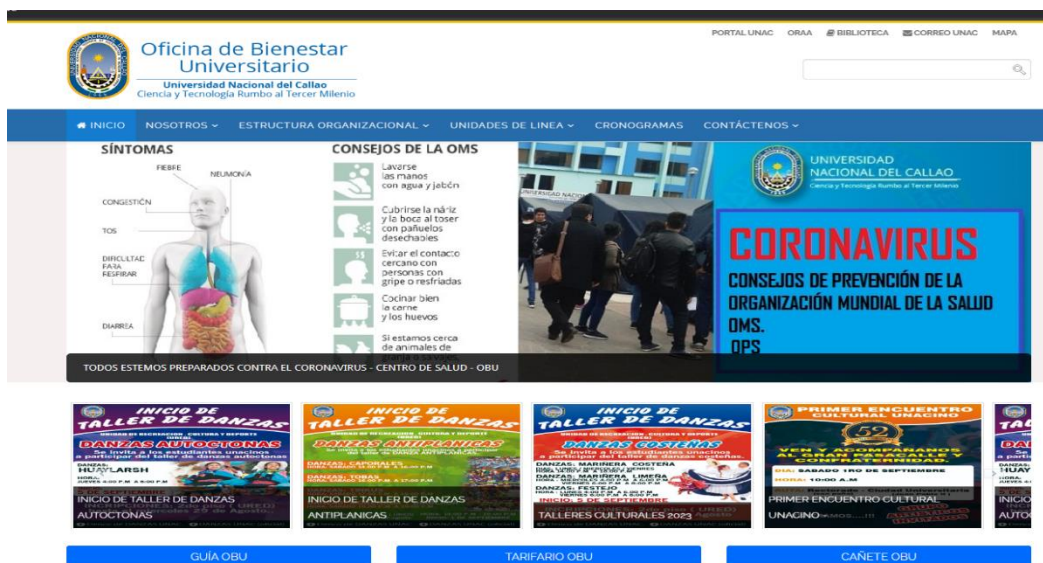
Oficina de Bienestar Universitario
Universidad Nacional del Callao
Ciencia y Tecnología Rumbo al Tercer Milenio

PORTAL UNAC ORAA BIBLIOTECA CORREO UNAC MAPA

INICIO NOSOTROS ESTRUCTURA ORGANIZACIONAL UNIDADES DE LINEA CRONOGRAMAS CONTÁCTENOS

SÍNTOMAS
FIEBRE
NEUMONÍA
CONGESTIÓN
TOS
DIFICULTAD PARA RESPIRAR
DIARREA

CONSEJOS DE LA OMS
Lavarse las manos con agua y jabón
Cubrirse la nariz y la boca al toser con pañuelos desechables
Evitar el contacto cercano con personas con gripe o resfriados
Cocinar bien la carne y los huevos
Si estamos cerca de animales de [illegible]

UNIVERSIDAD NACIONAL DEL CALLAO
Ciencia y Tecnología Rumbo al Tercer Milenio
CORONAVIRUS
CONSEJOS DE PREVENCIÓN DE LA ORGANIZACIÓN MUNDIAL DE LA SALUD OMS.
OPS

TODOS ESTEMOS PREPARADOS CONTRA EL CORONAVIRUS - CENTRO DE SALUD - OBU

INICIO DE TALLER DE DANZAS
DANZAS AUTOCTONAS
DANZAS: HUAYLARSH
INICIO DE TALLER DE DANZAS AUTOCTONAS

INICIO DE TALLER DE DANZAS
DANZAS ALTIPLANICAS
DANZAS: CAPORALES
DANZAS: TOBAS
INICIO DE TALLER DE DANZAS ANTIPLANICAS

INICIO DE TALLER DE DANZAS
DANZAS COSTEÑAS
DANZAS: MARINERA COSTEÑA
DANZAS: MARINERA LIMEÑA
DANZAS: FESTEJO
INICIO: 5 DE SEPTIEMBRE
TALLERES CULTURALES 2023

PRIMER ENCUENTRO CULTURAL UNACINO
52
DÍA: SABADO 1RO DE SEPTIEMBRE
HORA: 10:00 A.M
PRIMER ENCUENTRO CULTURAL UNACINO

GUÍA OBU
TARIFARIO OBU
CAÑETE OBU